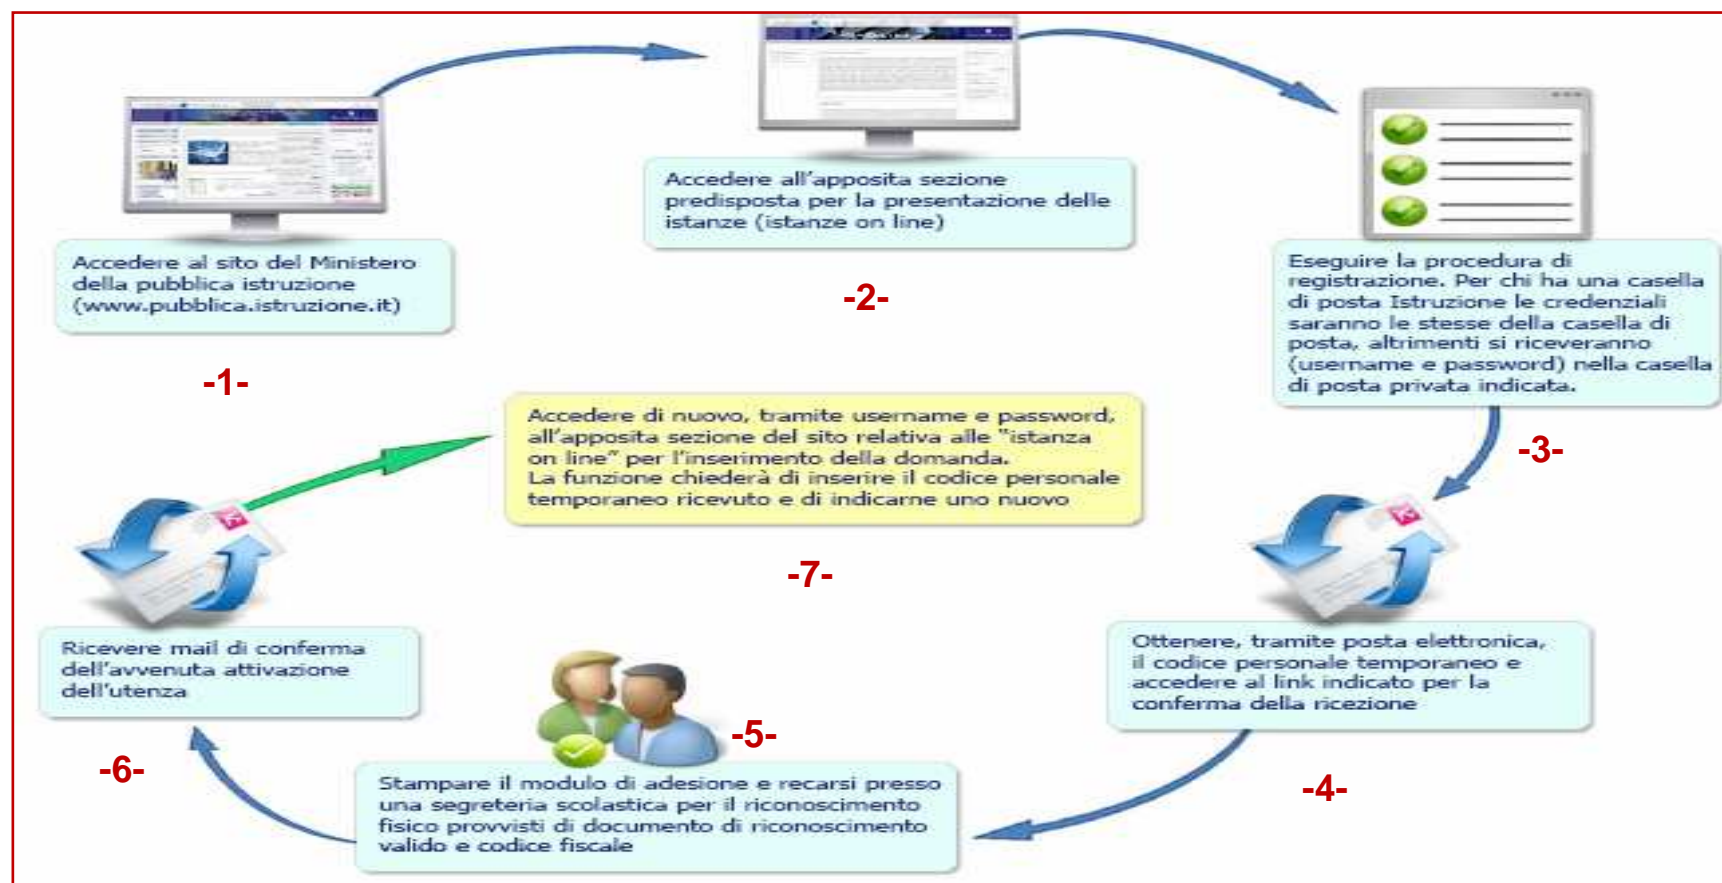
Accedere al sito del Ministero della pubblica istruzione (www.pubblica.istruzione.it)

-1-

Accedere all'apposita sezione predisposta per la presentazione delle istanze (istanze on line)

-2-

Eseguire la procedura di registrazione. Per chi ha una casella di posta Istruzione le credenziali saranno le stesse della casella di posta, altrimenti si riceveranno (username e password) nella casella di posta privata indicata.

-3-

Ottenere, tramite posta elettronica, il codice personale temporaneo e accedere al link indicato per la conferma della ricezione

-4-

-5-

Stampare il modulo di adesione e recarsi presso una segreteria scolastica per il riconoscimento fisico provvisti di documento di riconoscimento valido e codice fiscale

Ricevere mail di conferma dell'avvenuta attivazione dell'utenza

-6-

Accedere di nuovo, tramite username e password, all'apposita sezione del sito relativa alle "istanza on line" per l'inserimento della domanda.
La funzione chiederà di inserire il codice personale temporaneo ricevuto e di indicarne uno nuovo

-7-